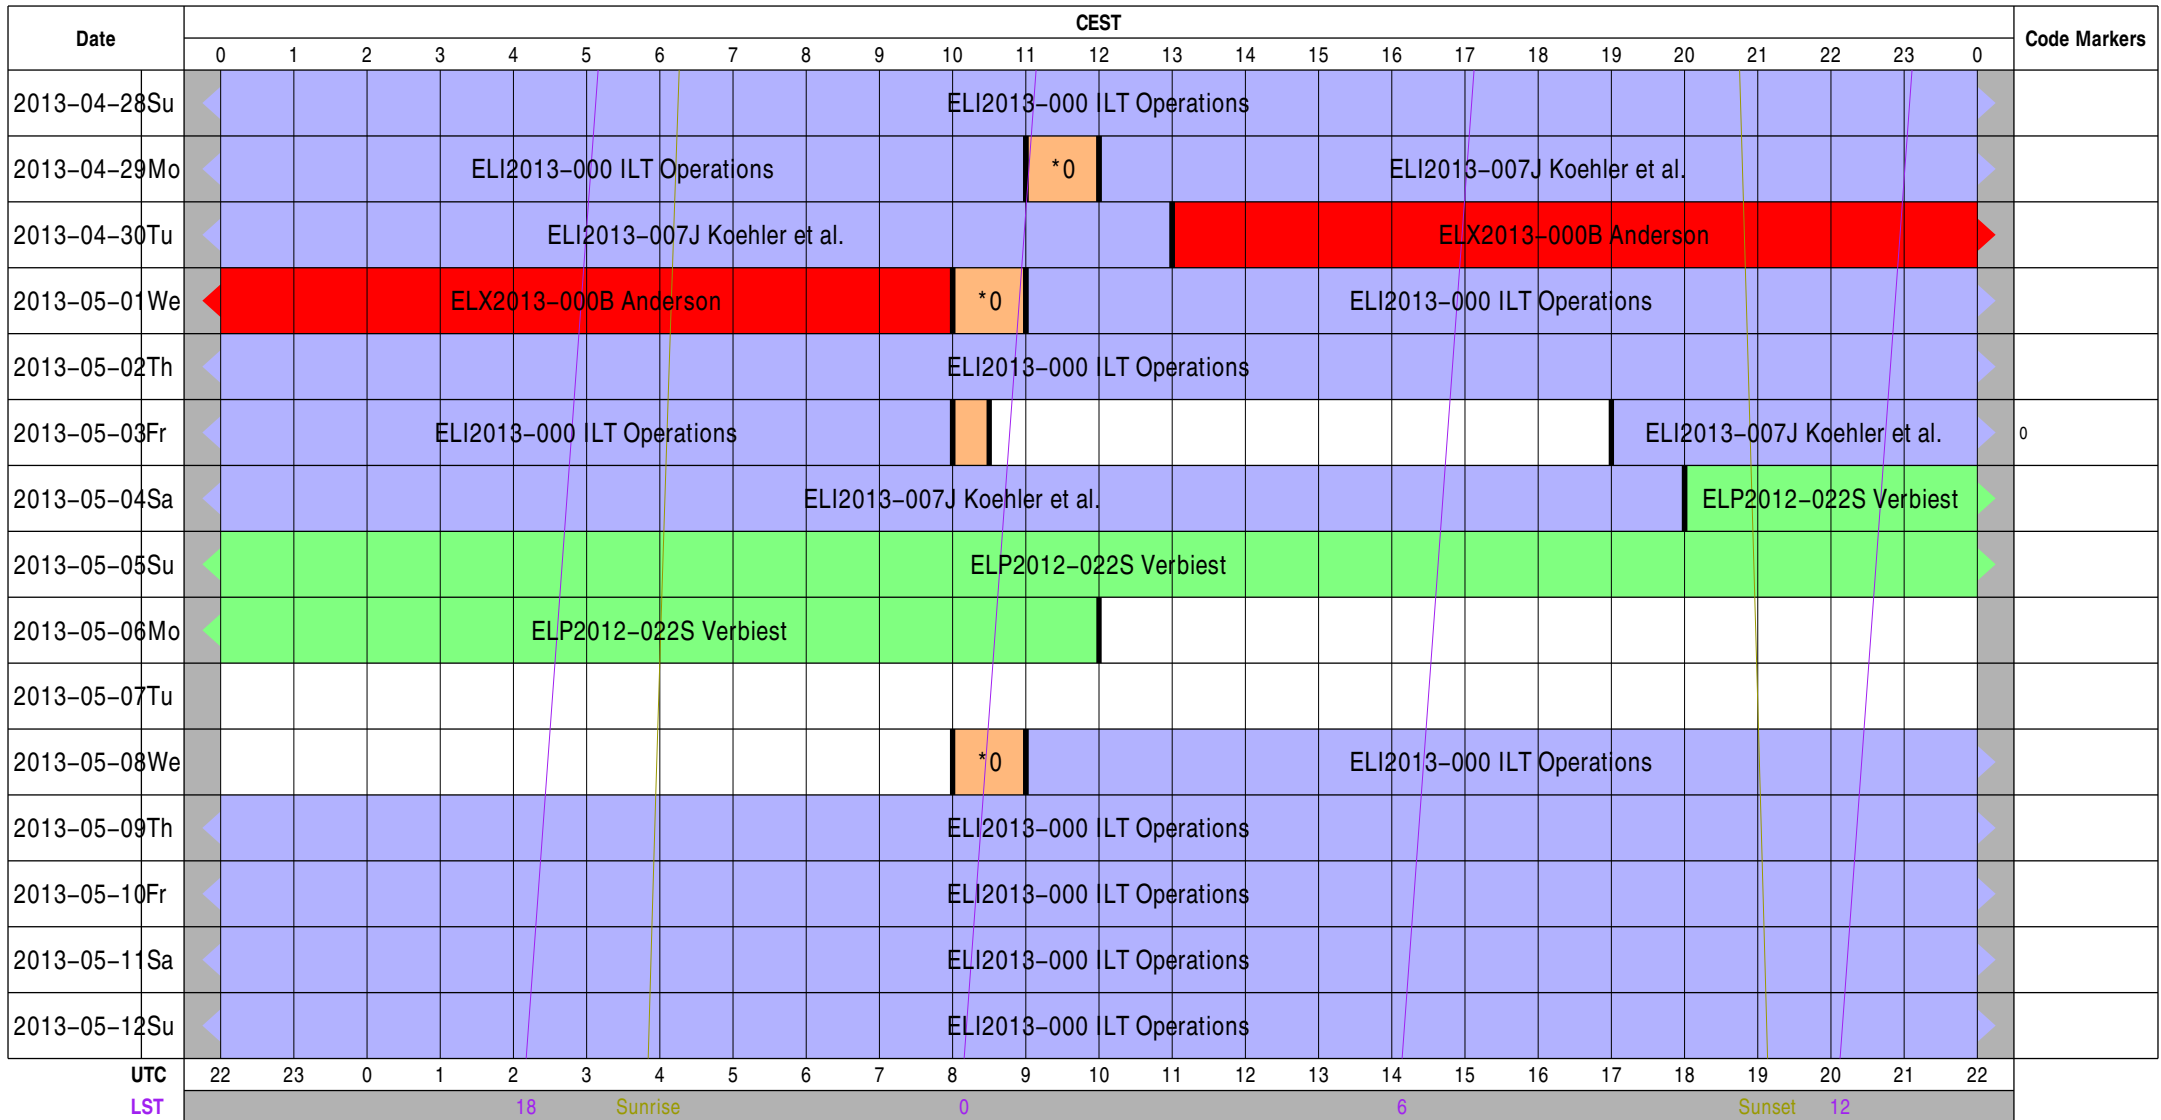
| Date | CEST 0 1 2 3 4 5 6 7 8 9 10 11 12 13 14 15 16 17 18 19 20 21 22 23 0 | Code Markers |
|---|---|---|
| 2013-04-28Su | ELI2013-000 ILT Operations | |
| 2013-04-29Mo | ELI2013-000 ILT Operations \| *0 \| ELI2013-007J Koehler et al. | |
| 2013-04-30Tu | ELI2013-007J Koehler et al. \| ELX2013-000B Anderson | |
| 2013-05-01We | ELX2013-000B Anderson \| *0 \| ELI2013-000 ILT Operations | |
| 2013-05-02Th | ELI2013-000 ILT Operations | |
| 2013-05-03Fr | ELI2013-000 ILT Operations \| ELI2013-007J Koehler et al. | 0 |
| 2013-05-04Sa | ELI2013-007J Koehler et al. \| ELP2012-022S Verbiest | |
| 2013-05-05Su | ELP2012-022S Verbiest | |
| 2013-05-06Mo | ELP2012-022S Verbiest | |
| 2013-05-07Tu | | |
| 2013-05-08We | *0 \| ELI2013-000 ILT Operations | |
| 2013-05-09Th | ELI2013-000 ILT Operations | |
| 2013-05-10Fr | ELI2013-000 ILT Operations | |
| 2013-05-11Sa | ELI2013-000 ILT Operations | |
| 2013-05-12Su | ELI2013-000 ILT Operations | |

UTC 22 23 0 1 2 3 4 5 6 7 8 9 10 11 12 13 14 15 16 17 18 19 20 21 22

LST 18 Sunrise 0 6 Sunset 12